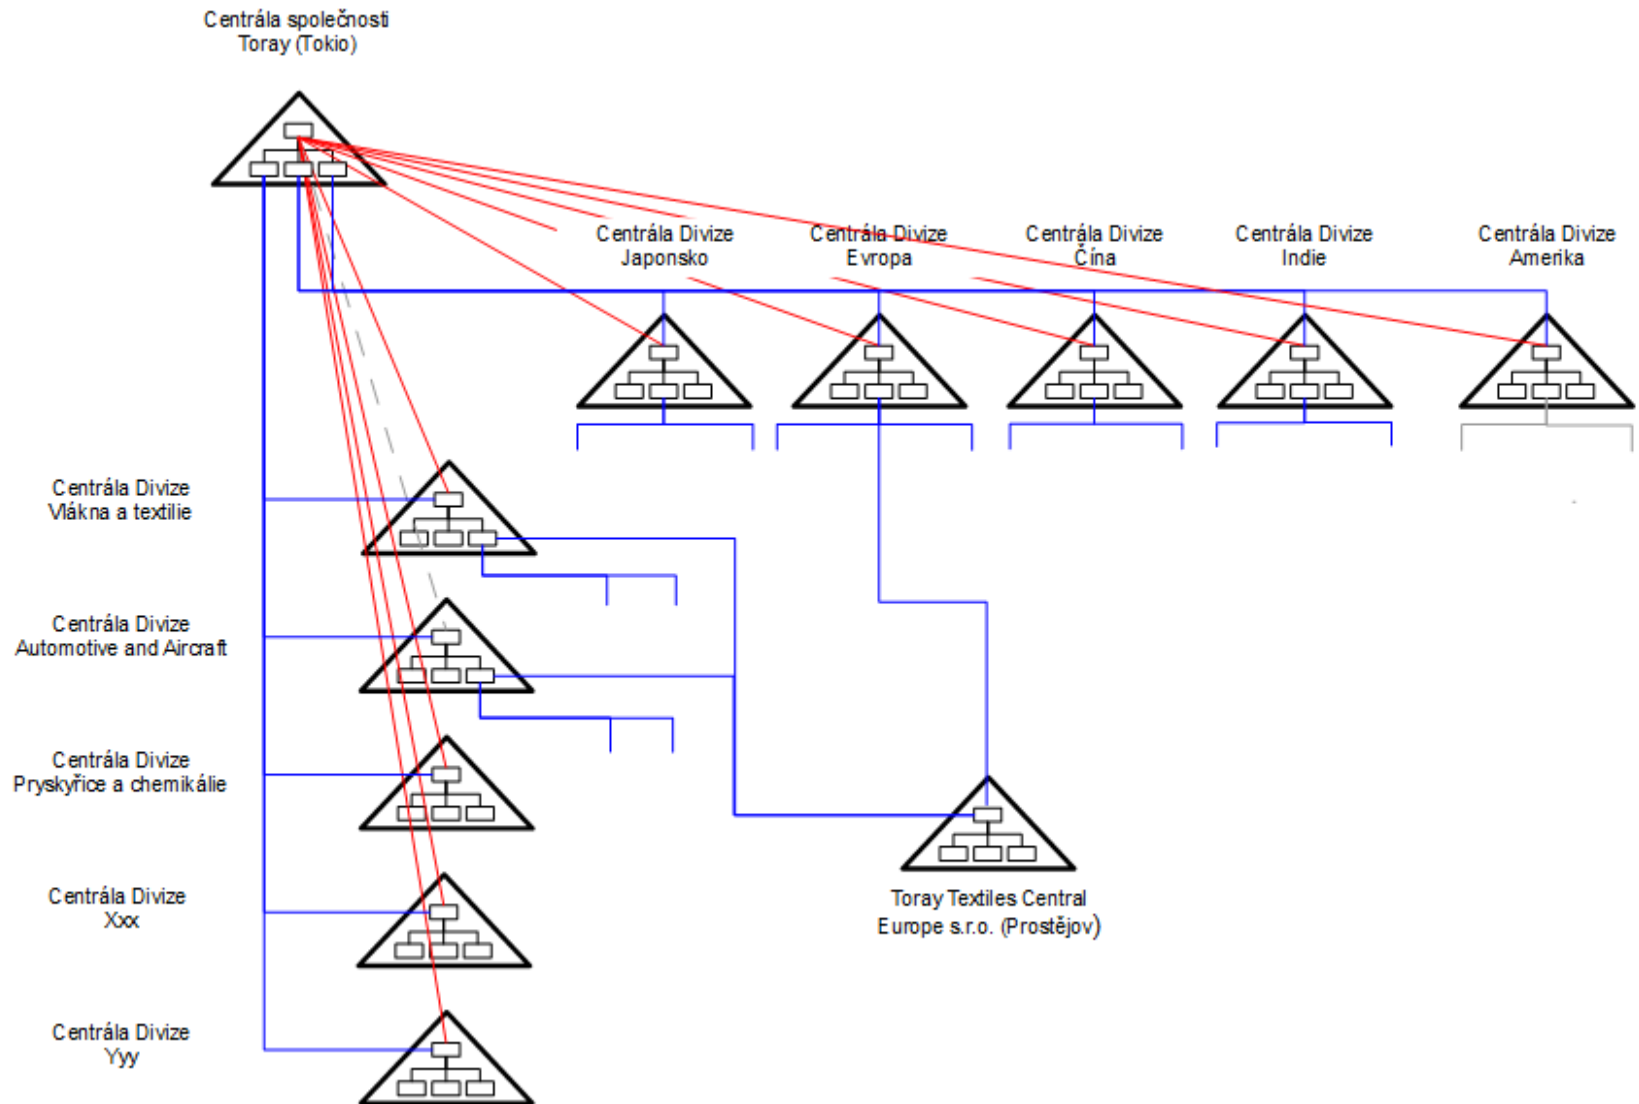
Centrála společnosti Toray (Tokio)

Centrála Divize Japonsko

Centrála Divize Evropa

Centrála Divize Čína

Centrála Divize Indie

Centrála Divize Amerika

Centrála Divize Vlákna a textilie

Centrála Divize Automotive and Aircraft

Centrála Divize Pryskyřice a chemikálie

Centrála Divize Xxx

Centrála Divize Yyy

Toray Textiles Central Europe s.r.o. (Prostějov)